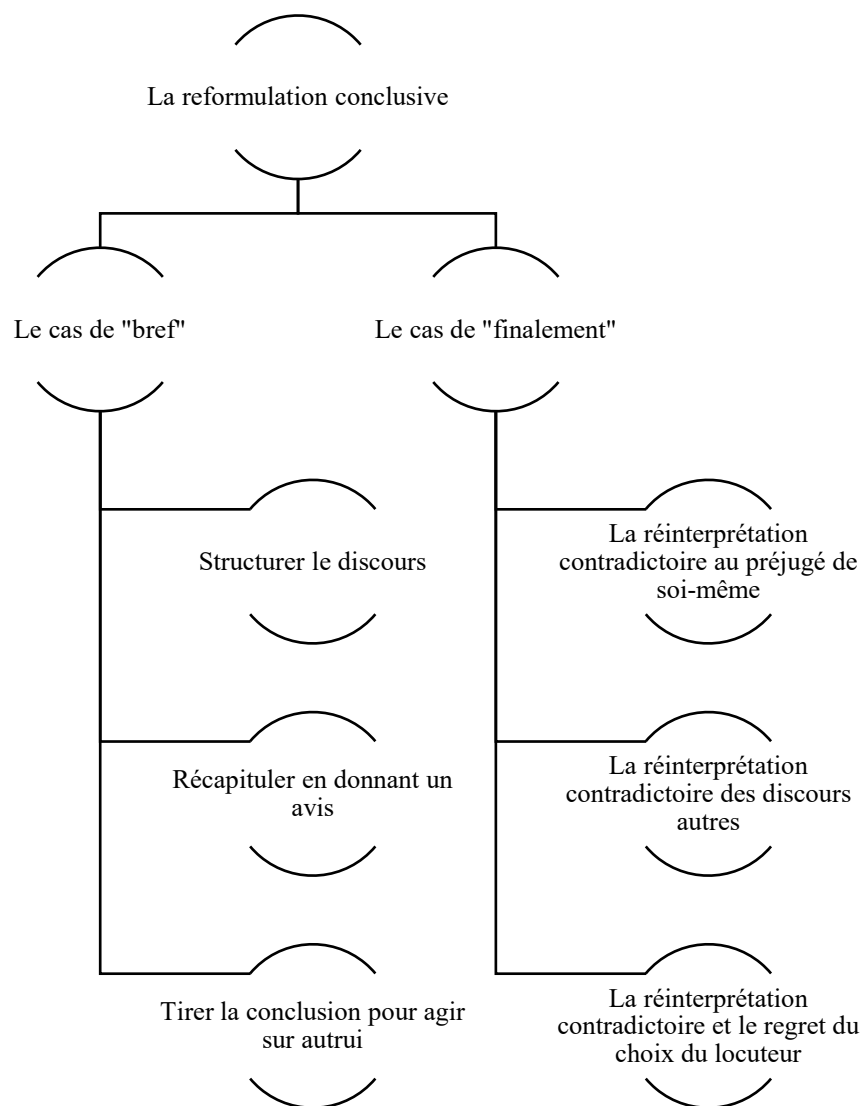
La reformulation conclusive

Le cas de "bref"

Le cas de "finalement"

Structurer le discours

Récapituler en donnant un avis

Tirer la conclusion pour agir sur autrui

La réinterprétation contradictoire au préjugé de soi-même

La réinterprétation contradictoire des discours autres

La réinterprétation contradictoire et le regret du choix du locuteur